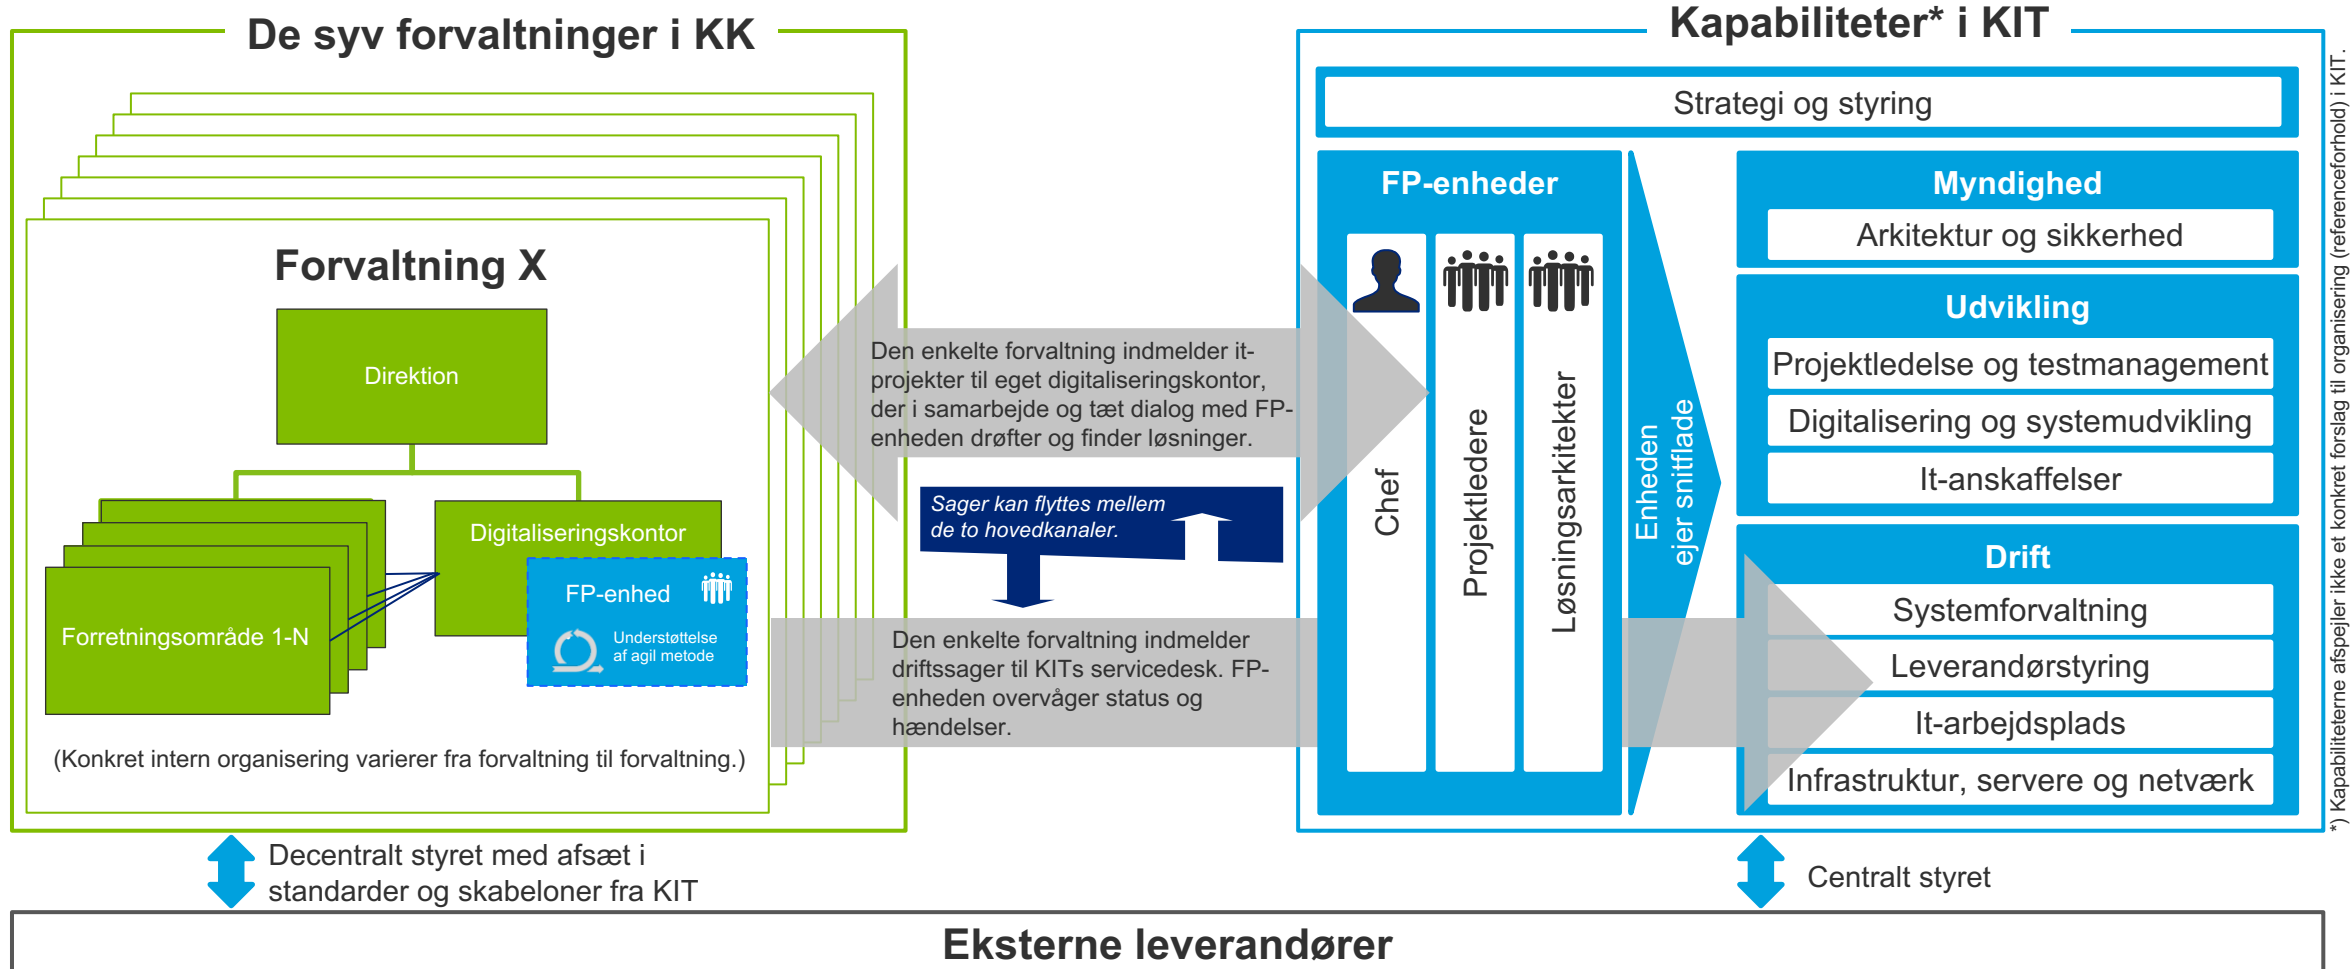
De syv forvaltninger i KK

Forvaltning X

Direktion

Digitaliseringskontor

FP-enhed

Understøttelse af agil metode

Forretningsområde 1-N

(Konkret intern organisering varierer fra forvaltning til forvaltning.)

Den enkelte forvaltning indmelder it-projekter til eget digitaliseringskontor, der i samarbejde og tæt dialog med FP-enheden drøfter og finder løsninger.

Sager kan flyttes mellem de to hovedkanaler.

Den enkelte forvaltning indmelder driftssager til KITs servicedesk. FP-enheden overvåger status og hændelser.

Kapabiliteter* i KIT

Strategi og styring

FP-enheder

Chef

Projektledere

Løsningsarkitekter

Enheden ejer snitflade

Myndighed

Arkitektur og sikkerhed

Udvikling

Projektledelse og testmanagement

Digitalisering og systemudvikling

It-anskaffelser

Drift

Systemforvaltning

Leverandørstyring

It-arbejdsplads

Infrastruktur, servere og netværk

*) Kapabiliteterne afspejler ikke et konkret forslag til organisering (referenceforhold) i KIT.

Decentralt styret med afsæt i standarder og skabeloner fra KIT

Centralt styret

Eksterne leverandører